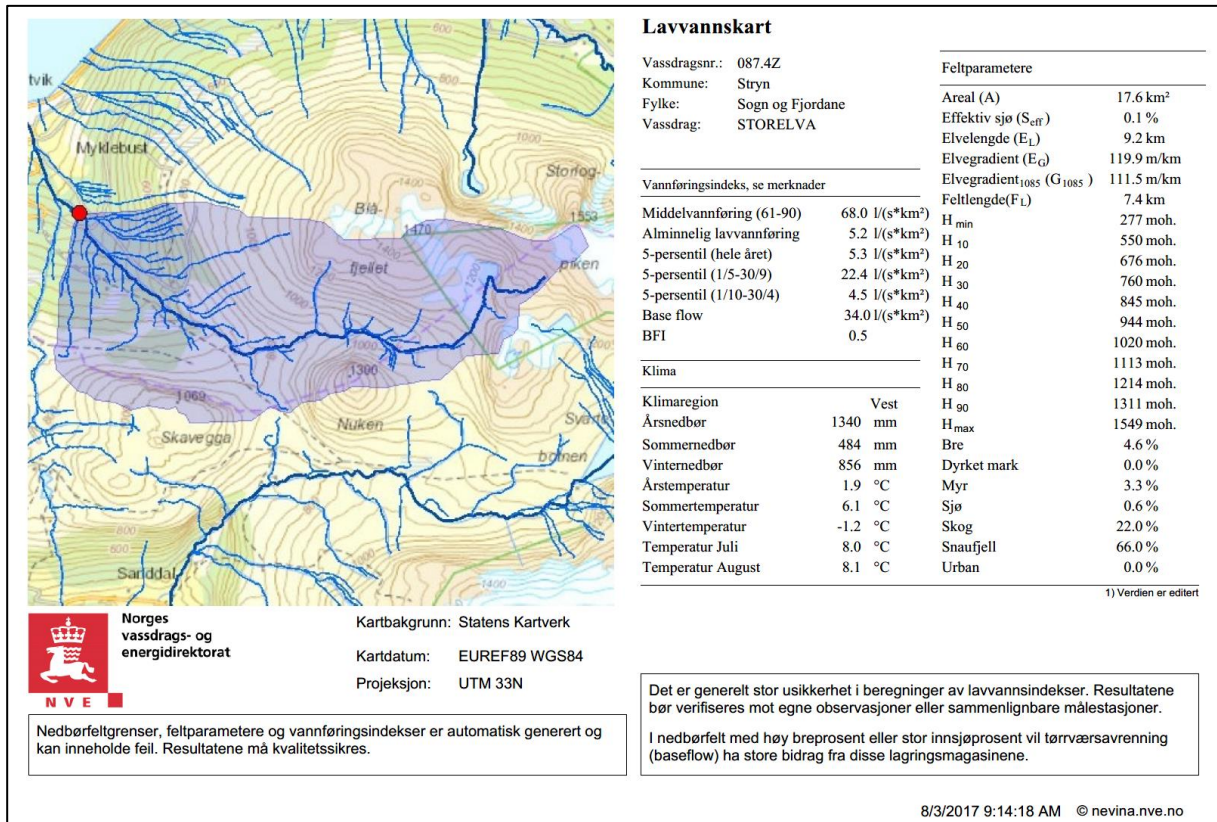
tvik
Myklebust
Storfog-
Blå-
1553
1470
fjellet
piken
1300
1069
Skavegga
Nuken
Svarti-
botnen
800
600
Sanddal
1400
1200
800

Lavvannskart

| | |
|---|---|
| Vassdragsnr.: | 087.4Z |
| Kommune: | Stryn |
| Fylke: | Sogn og Fjordane |
| Vassdrag: | STORELVA |

Vannføringsindeks, se merknader

| | |
|---|---|
| Middelvannføring (61-90) | 68.0 l/(s*km²) |
| Alminnelig lavvannføring | 5.2 l/(s*km²) |
| 5-persentil (hele året) | 5.3 l/(s*km²) |
| 5-persentil (1/5-30/9) | 22.4 l/(s*km²) |
| 5-persentil (1/10-30/4) | 4.5 l/(s*km²) |
| Base flow | 34.0 l/(s*km²) |
| BFI | 0.5 |

Klima

| | | |
|---|---|---|
| Klimaregion | | Vest |
| Årsnedbør | 1340 | mm |
| Sommernedbør | 484 | mm |
| Vinternedbør | 856 | mm |
| Årstemperatur | 1.9 | °C |
| Sommertemperatur | 6.1 | °C |
| Vintertemperatur | -1.2 | °C |
| Temperatur Juli | 8.0 | °C |
| Temperatur August | 8.1 | °C |

Feltparametere

| | |
|---|---|
| Areal (A) | 17.6 km² |
| Effektiv sjø ($S_{eff}$) | 0.1 % |
| Elvelengde ($E_L$) | 9.2 km |
| Elvegradient ($E_G$) | 119.9 m/km |
| Elvegradient$_{1085}$ ($G_{1085}$) | 111.5 m/km |
| Feltlengde($F_L$) | 7.4 km |
| $H_{min}$ | 277 moh. |
| $H_{10}$ | 550 moh. |
| $H_{20}$ | 676 moh. |
| $H_{30}$ | 760 moh. |
| $H_{40}$ | 845 moh. |
| $H_{50}$ | 944 moh. |
| $H_{60}$ | 1020 moh. |
| $H_{70}$ | 1113 moh. |
| $H_{80}$ | 1214 moh. |
| $H_{90}$ | 1311 moh. |
| $H_{max}$ | 1549 moh. |
| Bre | 4.6 % |
| Dyrket mark | 0.0 % |
| Myr | 3.3 % |
| Sjø | 0.6 % |
| Skog | 22.0 % |
| Snaufjell | 66.0 % |
| Urban | 0.0 % |

1) Verdien er editert

Norges vassdrags- og energidirektorat
NVE

Kartbakgrunn: Statens Kartverk
Kartdatum: EUREF89 WGS84
Projeksjon: UTM 33N

Nedbørfeltgrenser, feltparametere og vannføringsindekser er automatisk generert og kan inneholde feil. Resultatene må kvalitetssikres.

Det er generelt stor usikkerhet i beregninger av lavvannsindekser. Resultatene bør verifiseres mot egne observasjoner eller sammenlignbare målestasjoner.

I nedbørfelt med høy breprosent eller stor innsjøprosent vil tørrværsavrenning (baseflow) ha store bidrag fra disse lagringsmagasinene.

8/3/2017 9:14:18 AM © nevina.nve.no